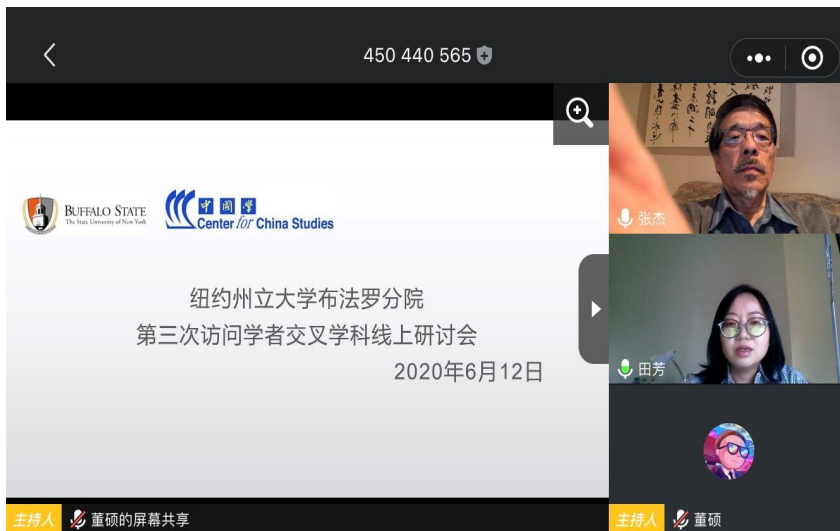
450 440 565

BUFFALO STATE
The State University of New York

中國學
Center for China Studies

纽约州立大学布法罗分院
第三次访问学者交叉学科线上研讨会
2020年6月12日

张杰

田芳

主持人 董硕的屏幕共享

主持人 董硕